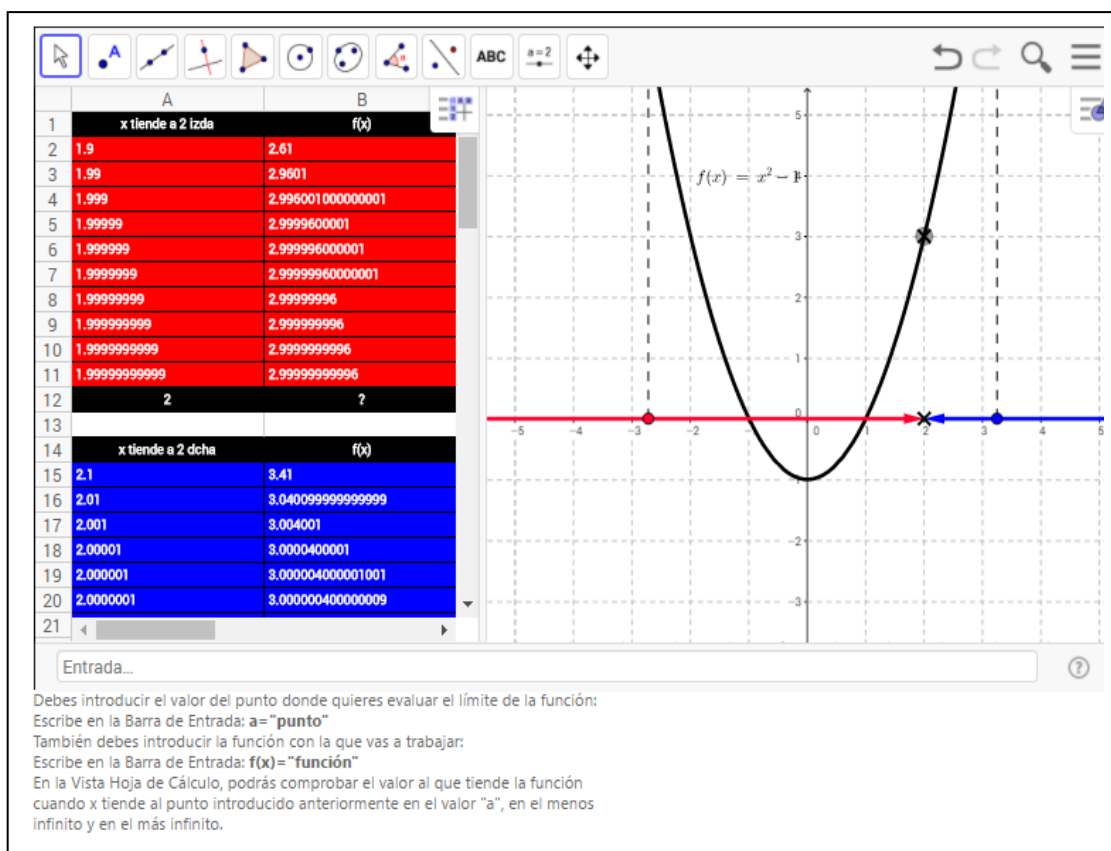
ABC $a=2$

| | A | B |
|---|---|---|
| 1 | x tiende a 2 izda | f(x) |
| 2 | 1.9 | 2.61 |
| 3 | 1.99 | 2.9601 |
| 4 | 1.999 | 2.996001000000001 |
| 5 | 1.99999 | 2.9999600001 |
| 6 | 1.999999 | 2.999996000001 |
| 7 | 1.9999999 | 2.99999960000001 |
| 8 | 1.99999999 | 2.99999996 |
| 9 | 1.999999999 | 2.999999996 |
| 10 | 1.9999999999 | 2.9999999996 |
| 11 | 1.99999999999 | 2.99999999996 |
| 12 | 2 | ? |
| 13 | | |
| 14 | x tiende a 2 dcha | f(x) |
| 15 | 2.1 | 3.41 |
| 16 | 2.01 | 3.040099999999999 |
| 17 | 2.001 | 3.004001 |
| 18 | 2.00001 | 3.0000400001 |
| 19 | 2.000001 | 3.000004000001001 |
| 20 | 2.0000001 | 3.000000400000009 |
| 21 | | |

$f(x) = x^2 - 1$

5 4 3 2 1 0 -1 -2 -3

-5 -4 -3 -2 0 1 2 3 4 5

Entrada...

Debes introducir el valor del punto donde quieres evaluar el límite de la función:
Escribe en la Barra de Entrada: **a="punto"**
También debes introducir la función con la que vas a trabajar:
Escribe en la Barra de Entrada: **f(x)="función"**
En la Vista Hoja de Cálculo, podrás comprobar el valor al que tiende la función cuando x tiende al punto introducido anteriormente en el valor "a", en el menos infinito y en el más infinito.